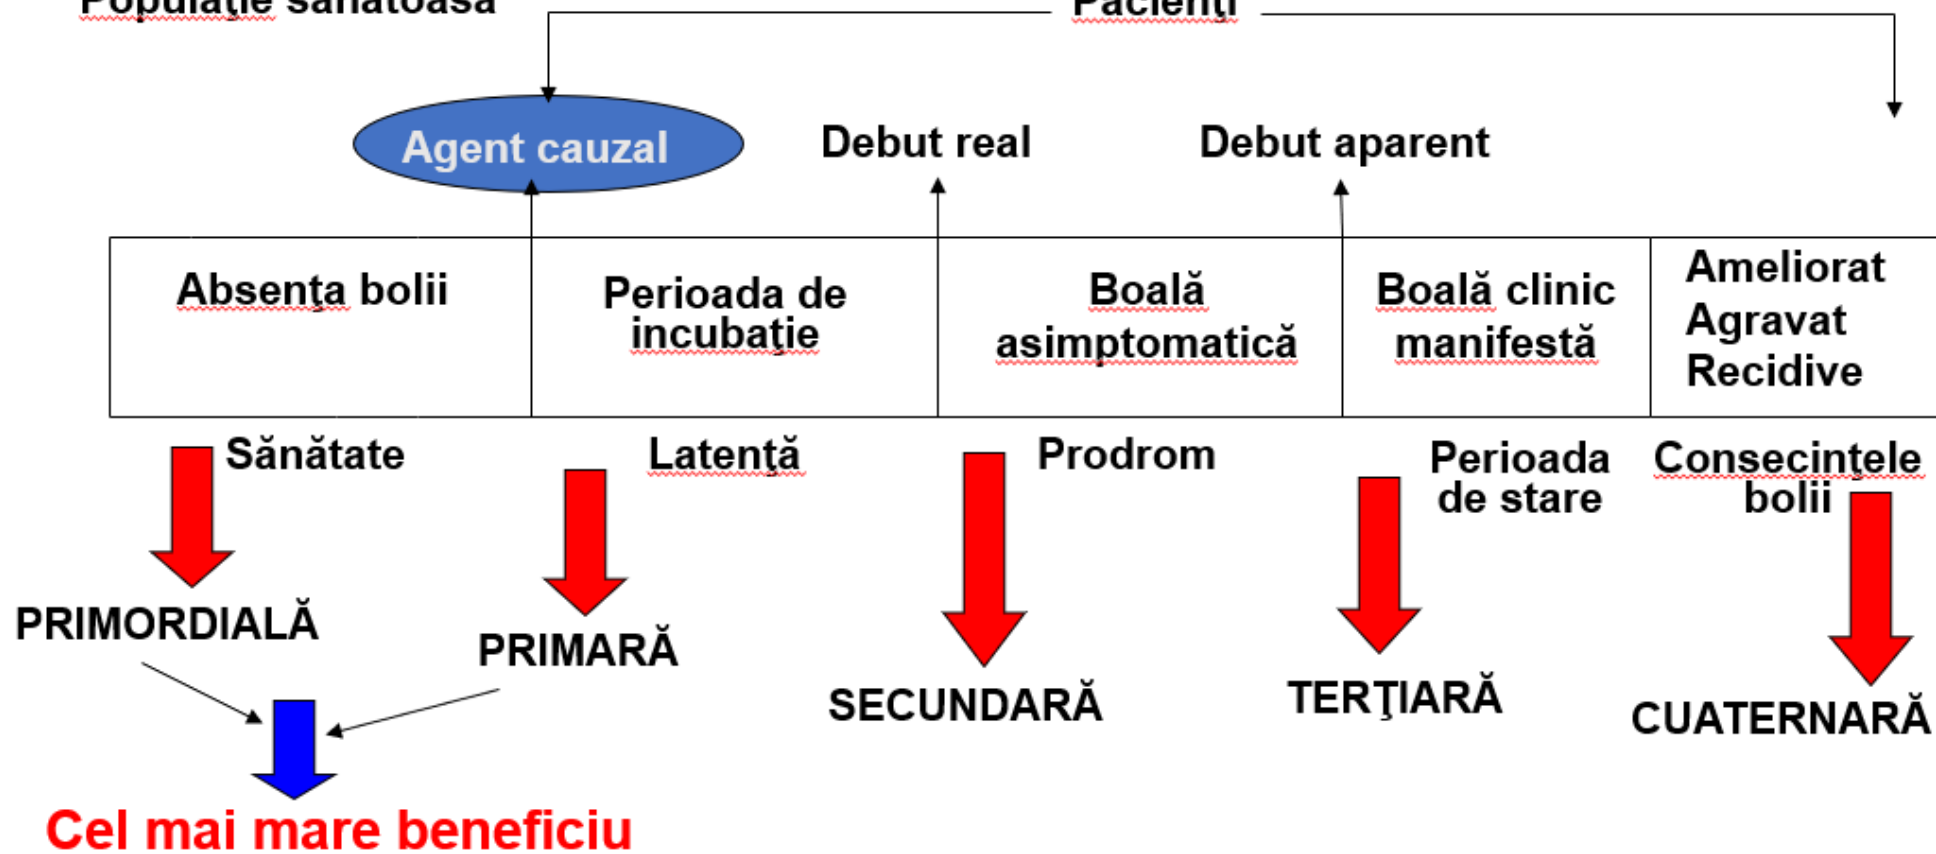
Populaţie sănătoasă

Pacienţi

Agent cauzal

Debut real

Debut aparent

| Absenţa bolii | Perioada de incubaţie | Boală asimptomatică | Boală clinic manifestă | Ameliorat Agravat Recidive |
|---|---|---|---|---|

Sănătate

Latenţă

Prodrom

Perioada de stare

Consecinţele bolii

PRIMORDIALĂ

PRIMARĂ

SECUNDARĂ

TERŢIARĂ

CUATERNARĂ

Cel mai mare beneficiu